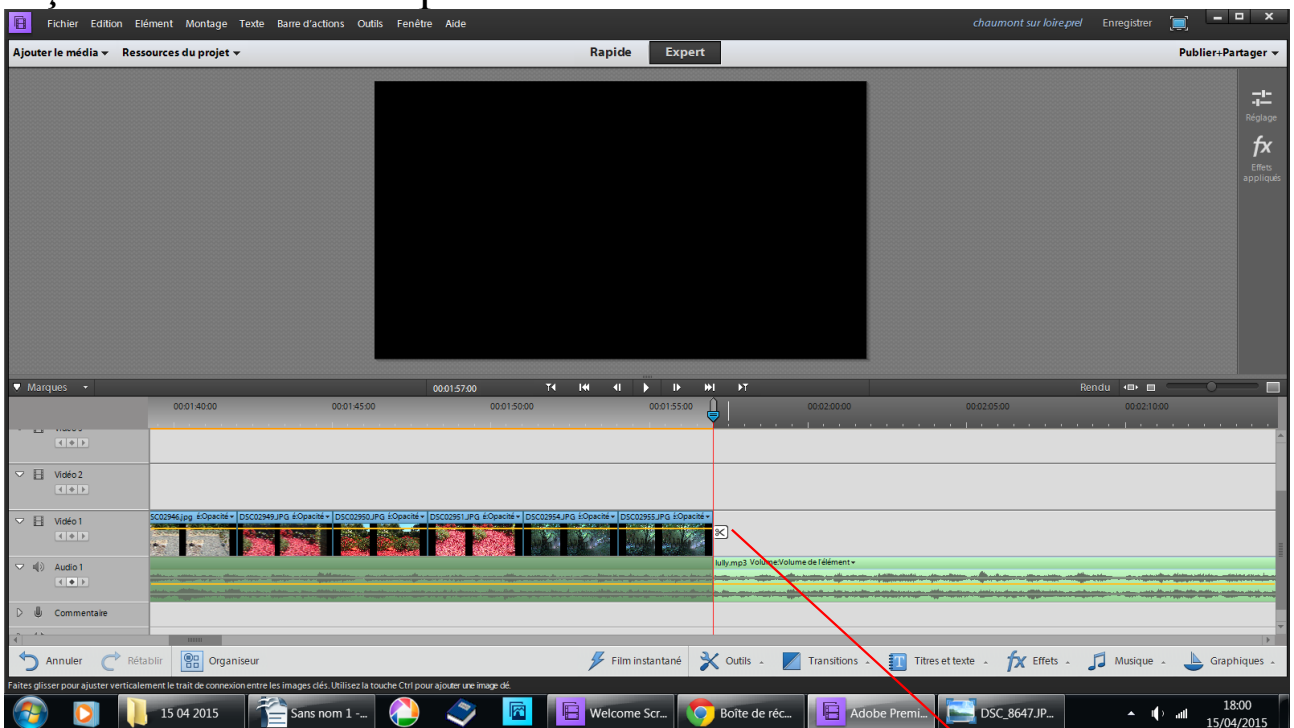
Fichier Edition Elément Montage Texte Barre d'actions Outils Fenêtre Aide

chaumont sur loire.prel Enregistrer

Ajouter le média ▾ Ressources du projet ▾

Rapide Expert

Publier+Partager ▾

Réglage

fx Effets appliqués

▼ Marques ▾

00:01:57:00

Rendu

00:01:40:00 00:01:45:00 00:01:50:00 00:01:55:00 00:02:00:00 00:02:05:00 00:02:10:00

Vidéo 2

Vidéo 1

SC02946.jpg é:Opacité ▾ DSC02949.JPG é:Opacité ▾ DSC02950.JPG é:Opacité ▾ DSC02951.JPG é:Opacité ▾ DSC02954.JPG é:Opacité ▾ DSC02955.JPG é:Opacité ▾

Audio 1

lully.mp3 Volume:Volume de l'élément ▾

Commentaire

Annuler Rétablir Organiseur

Film instantané Outils Transitions Titres et texte Effets Musique Graphiques

Faites glisser pour ajuster verticalement le trait de connexion entre les images clés. Utilisez la touche Ctrl pour ajouter une image clé.

15 04 2015 Sans nom 1 -... Welcome Scr... Boîte de réc... Adobe Premi... DSC_8647.JP...

18:00
15/04/2015